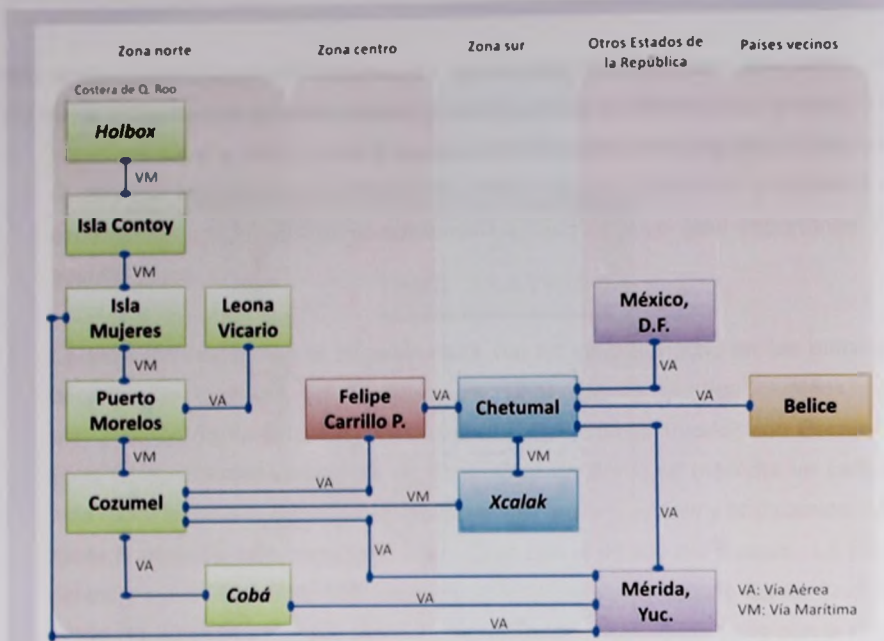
Zona norte

Zona centro

Zona sur

Otros Estados de la República

Países vecinos

Costera de Q. Roo

Holbox

VM

Isla Contoy

VM

Isla Mujeres

Leona Vicario

VM

Puerto Morelos

VA

VM

Cozumel

VA

Cobá

Felipe Carrillo P.

VA

VA

VM

VA

Chetumal

VM

Xcalak

VA

México, D.F.

VA

VA

VA

Belice

Mérida, Yuc.

VA

VA: Vía Aérea
VM: Vía Marítima